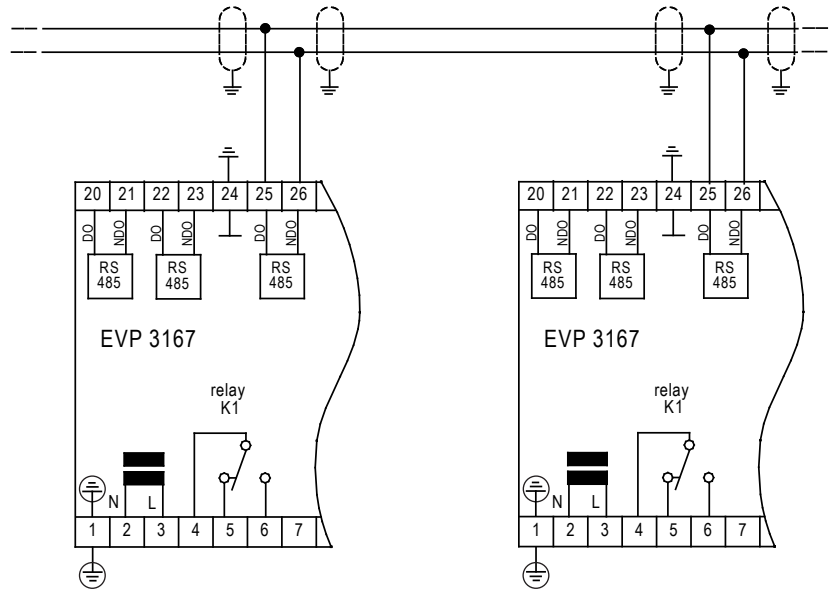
| 20 | 21 | 22 | 23 | 24 | 25 | 26 |
|---|---|---|---|---|---|---|

DO NDO DO NDO DO NDO

RS 485 RS 485 RS 485

EVP 3167

relay K1

N L

| 1 | 2 | 3 | 4 | 5 | 6 | 7 |
|---|---|---|---|---|---|---|

| 20 | 21 | 22 | 23 | 24 | 25 | 26 |
|---|---|---|---|---|---|---|

DO NDO DO NDO DO NDO

RS 485 RS 485 RS 485

EVP 3167

relay K1

N L

| 1 | 2 | 3 | 4 | 5 | 6 | 7 |
|---|---|---|---|---|---|---|